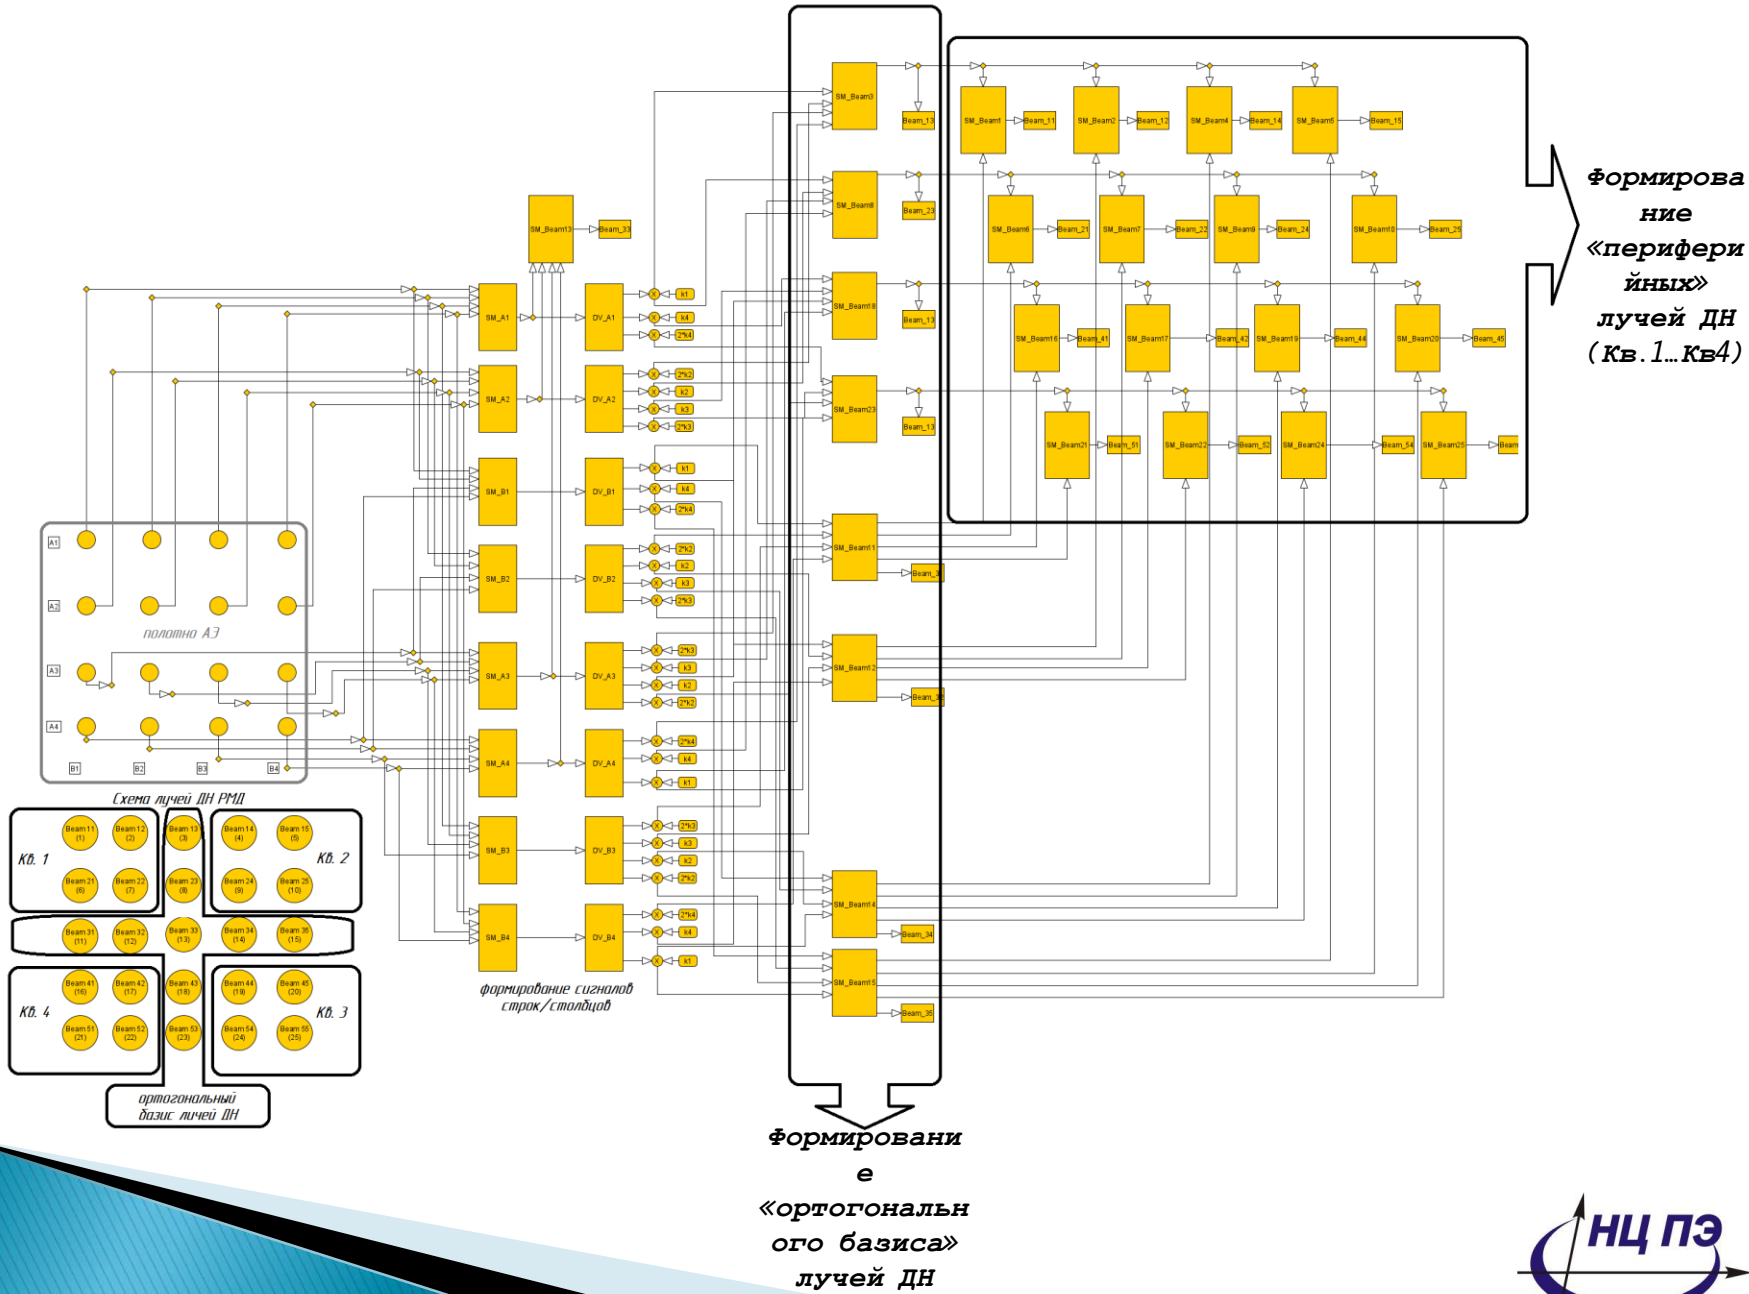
Формирование «периферийных» лучей ДН (Кв.1…Кв4)

SM_Beam3
Beam_13
SM_Beam8
Beam_23
SM_Beam18
Beam_13
SM_Beam23
Beam_13
SM_Beam13
Beam_33

SM_Beam1
Beam_11
SM_Beam2
Beam_12
SM_Beam4
Beam_14
SM_Beam5
Beam_15
SM_Beam6
Beam_21
SM_Beam7
Beam_22
SM_Beam9
Beam_24
SM_Beam10
Beam_25
SM_Beam16
Beam_41
SM_Beam17
Beam_42
SM_Beam19
Beam_44
SM_Beam20
Beam_45
SM_Beam21
Beam_51
SM_Beam22
Beam_52
SM_Beam24
Beam_54
SM_Beam25
Beam

SM_A1
DV_A1
k1
k4
2*k4
SM_A2
DV_A2
2*k2
k2
k3
2*k3
SM_B1
DV_B1
k1
k4
2*k4
SM_B2
DV_B2
2*k2
k2
k3
2*k3
SM_A3
DV_A3
2*k3
k3
k2
2*k2
SM_A4
DV_A4
2*k4
k4
k1
SM_B3
DV_B3
2*k3
k3
k2
2*k2
SM_B4
DV_B4
2*k4
k4
k1

SM_Beam11
Beam_3
SM_Beam12
Beam_3
SM_Beam14
Beam_34
SM_Beam15
Beam_35

A1
A2
полотно АЗ
A3
A4
B1
B2
B3
B4

Схема лучей ДН РМД
Кв. 1
Кв. 2
Beam 11 (1)
Beam 12 (2)
Beam 13 (3)
Beam 14 (4)
Beam 15 (5)
Beam 21 (6)
Beam 22 (7)
Beam 23 (8)
Beam 24 (9)
Beam 25 (10)
Beam 31 (11)
Beam 32 (12)
Beam 33 (13)
Beam 34 (14)
Beam 35 (15)
Кв. 4
Кв. 3
Beam 41 (16)
Beam 42 (17)
Beam 43 (18)
Beam 44 (19)
Beam 45 (20)
Beam 51 (21)
Beam 52 (22)
Beam 53 (23)
Beam 54 (24)
Beam 55 (25)
ортогональный базис лучей ДН

формирование сигналов строк/столбцов

Формирование «ортогонального базиса» лучей ДН

НЦ ПЭ